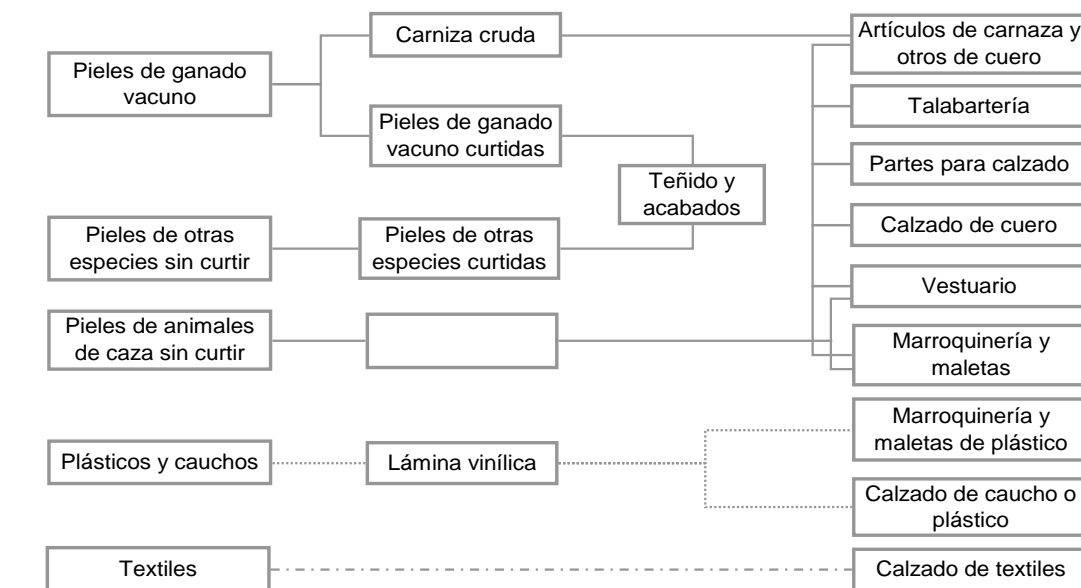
Pieles de ganado vacuno

Carniza cruda

Pieles de ganado vacuno curtidas

Teñido y acabados

Pieles de otras especies sin curtir

Pieles de otras especies curtidas

Pieles de animales de caza sin curtir

Plásticos y cauchos

Lámina vinílica

Textiles

Artículos de carnaza y otros de cuero

Talabartería

Partes para calzado

Calzado de cuero

Vestuario

Marroquinería y maletas

Marroquinería y maletas de plástico

Calzado de caucho o plástico

Calzado de textiles